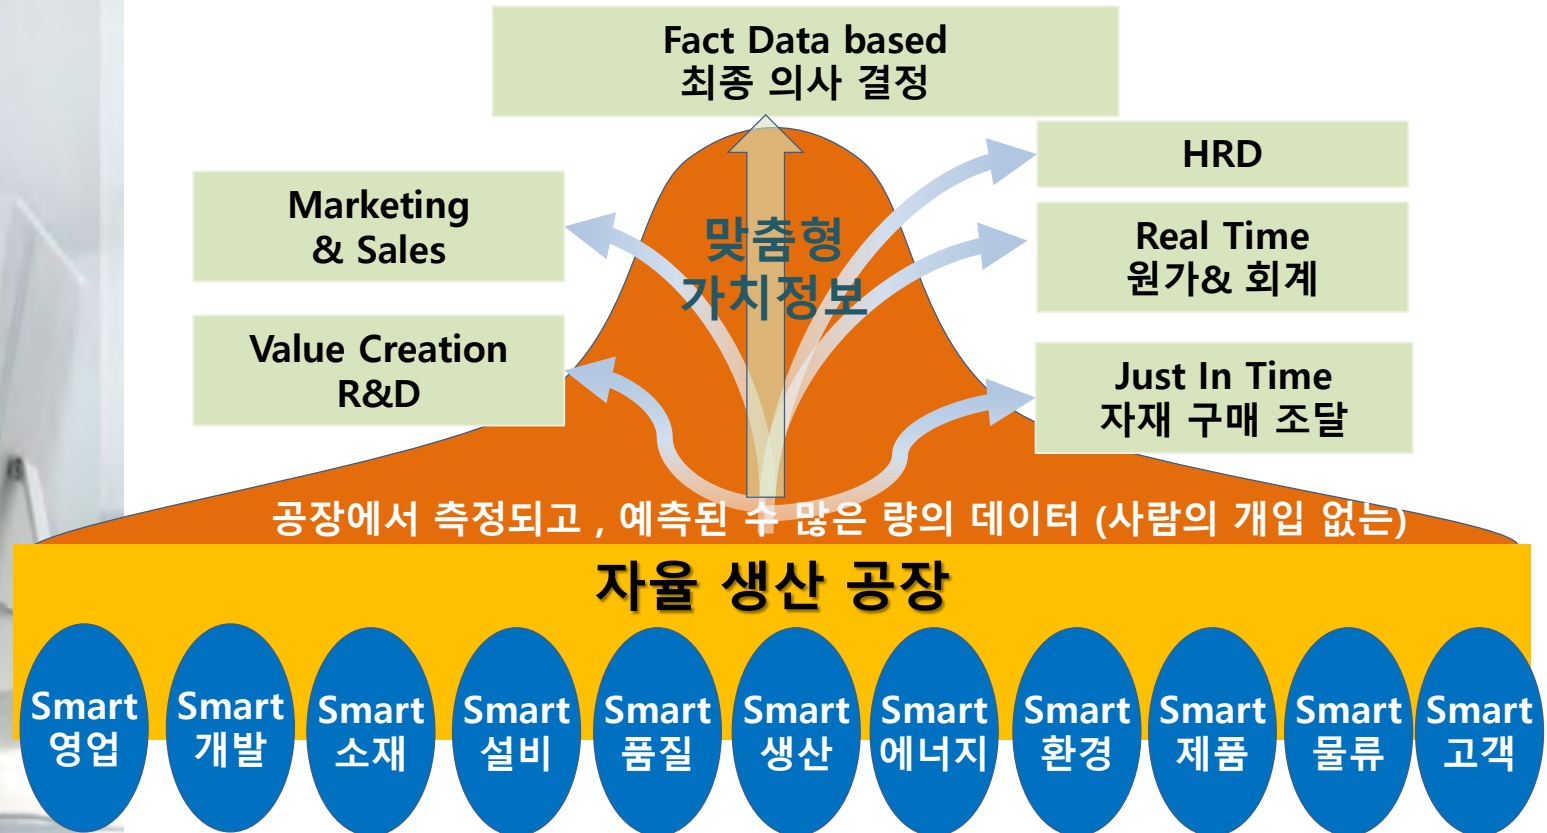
Fact Data based
최종 의사 결정

HRD

Marketing
& Sales

맞춤형
가치정보

Real Time
원가& 회계

Value Creation
R&D

Just In Time
자재 구매 조달

공장에서 측정되고 , 예측된 수 많은 량의 데이터 (사람의 개입 없는)

자율 생산 공장

Smart 영업

Smart 개발

Smart 소재

Smart 설비

Smart 품질

Smart 생산

Smart 에너지

Smart 환경

Smart 제품

Smart 물류

Smart 고객